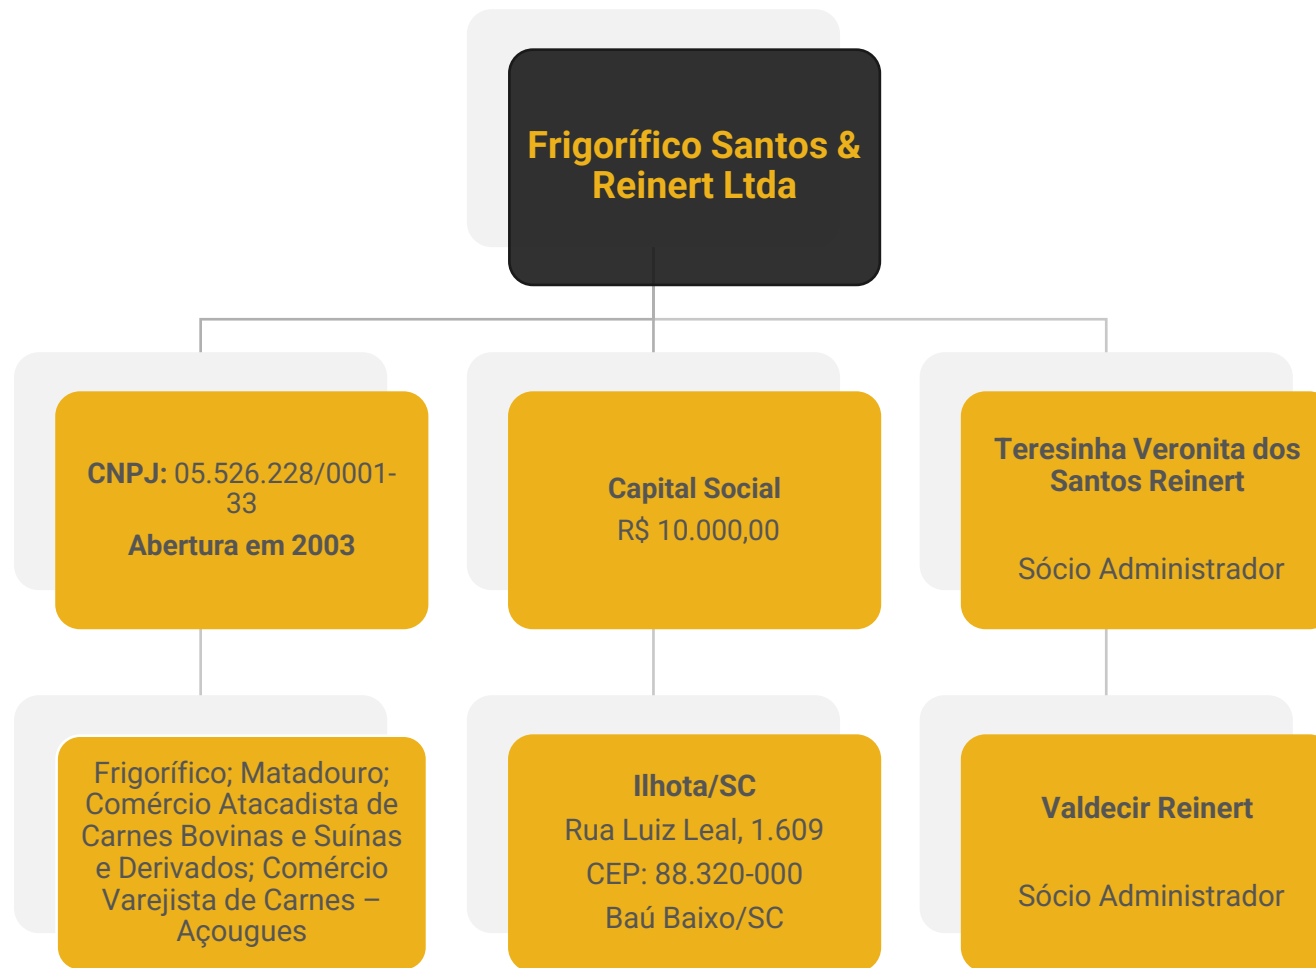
Frigorífico Santos & Reinert Ltda

CNPJ: 05.526.228/0001-33
Abertura em 2003

Capital Social
R$ 10.000,00

Teresinha Veronita dos Santos Reinert

Sócio Administrador

Frigorífico; Matadouro; Comércio Atacadista de Carnes Bovinas e Suínas e Derivados; Comércio Varejista de Carnes – Açougues

Ilhota/SC
Rua Luiz Leal, 1.609
CEP: 88.320-000
Baú Baixo/SC

Valdecir Reinert

Sócio Administrador